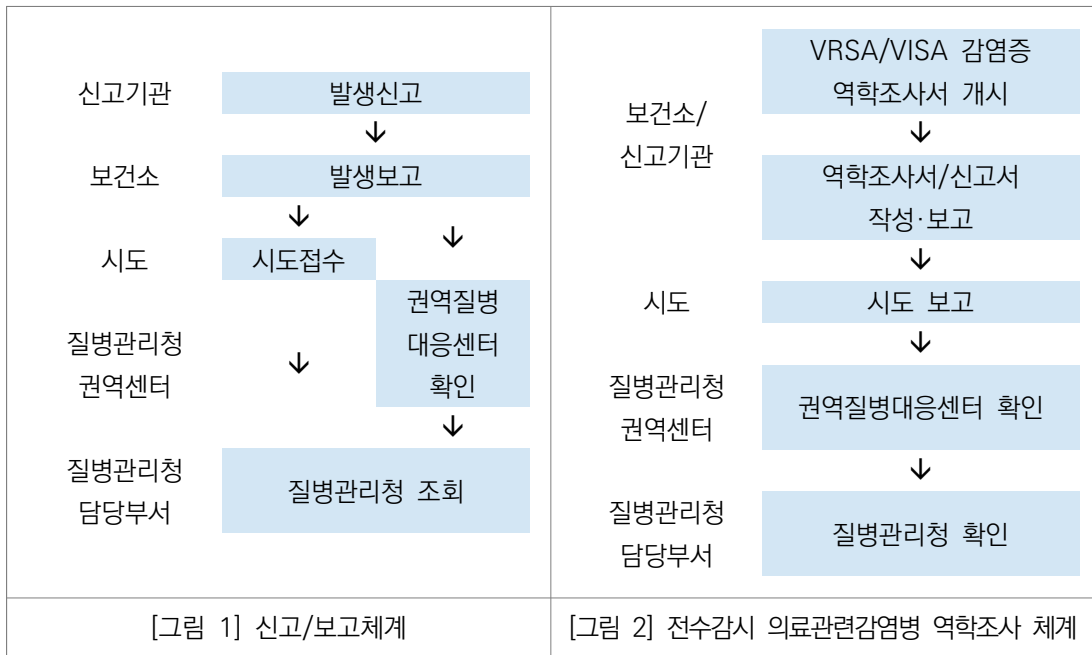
| | |
|---|---|
| 신고기관 발생신고 ↓ 보건소 발생보고 ↓ ↓ 시도 시도접수 권역질병 대응센터 확인 질병관리청 권역센터 ↓ ↓ 질병관리청 담당부서 질병관리청 조회 | 보건소/ 신고기관 VRSA/VISA 감염증 역학조사서 개시 ↓ 역학조사서/신고서 작성·보고 ↓ 시도 시도 보고 ↓ 질병관리청 권역센터 권역질병대응센터 확인 ↓ 질병관리청 담당부서 질병관리청 확인 |
| [그림 1] 신고/보고체계 | [그림 2] 전수감시 의료관련감염병 역학조사 체계 |